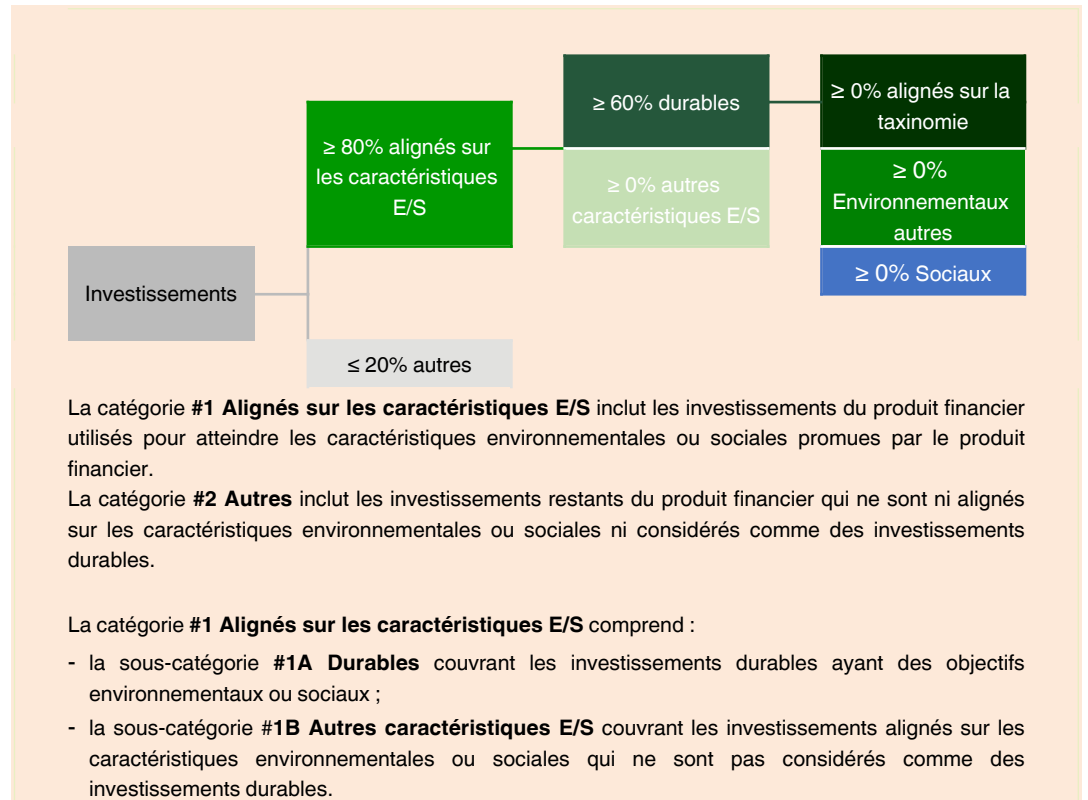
Investissements

≥ 80% alignés sur les caractéristiques E/S

≤ 20% autres

≥ 60% durables

≥ 0% autres caractéristiques E/S

≥ 0% alignés sur la taxinomie

≥ 0% Environnementaux autres

≥ 0% Sociaux

La catégorie **#1 Alignés sur les caractéristiques E/S** inclut les investissements du produit financier utilisés pour atteindre les caractéristiques environnementales ou sociales promues par le produit financier.
La catégorie **#2 Autres** inclut les investissements restants du produit financier qui ne sont ni alignés sur les caractéristiques environnementales ou sociales ni considérés comme des investissements durables.

La catégorie **#1 Alignés sur les caractéristiques E/S** comprend :

- la sous-catégorie **#1A Durables** couvrant les investissements durables ayant des objectifs environnementaux ou sociaux ;
- la sous-catégorie #**1B Autres caractéristiques E/S** couvrant les investissements alignés sur les caractéristiques environnementales ou sociales qui ne sont pas considérés comme des investissements durables.